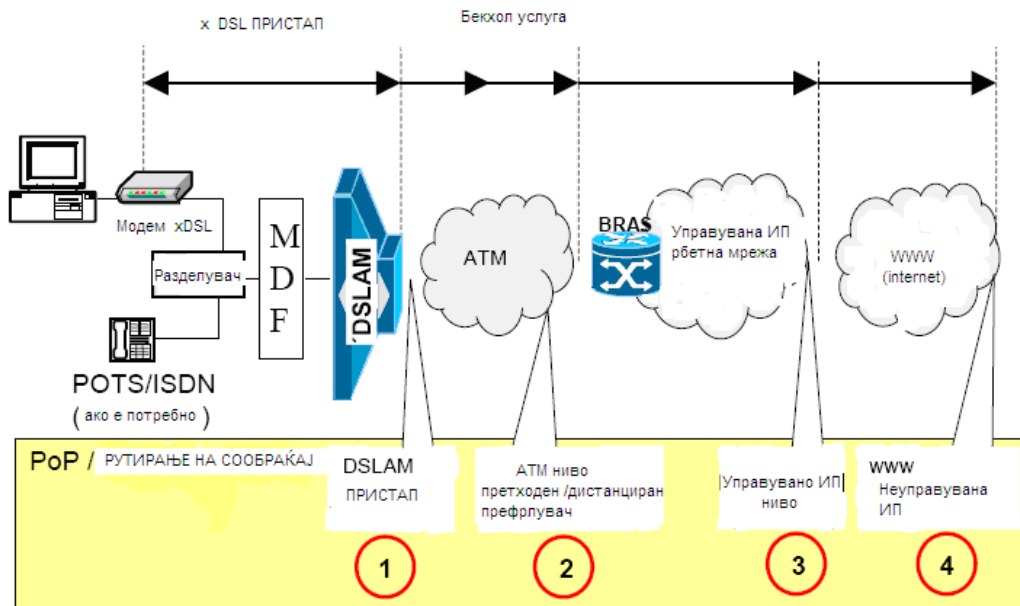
x DSL ПРИСТАП

Бекхол услуга

Модем xDSL

Разделувач

M
D
F

DSLAM

ATM

BRAS

Управувана ИП рбетна мрежа

WWW (internet)

POTS/ISDN
( ако е потребно )

PoP / РУТИРАЊЕ НА СООБРАЌАЈ

DSLAM ПРИСТАП

ATM ниво претходен /дистанциран префрлувач

Управувано ИП ниво

WWW Неуправувана ИП

1

2

3

4